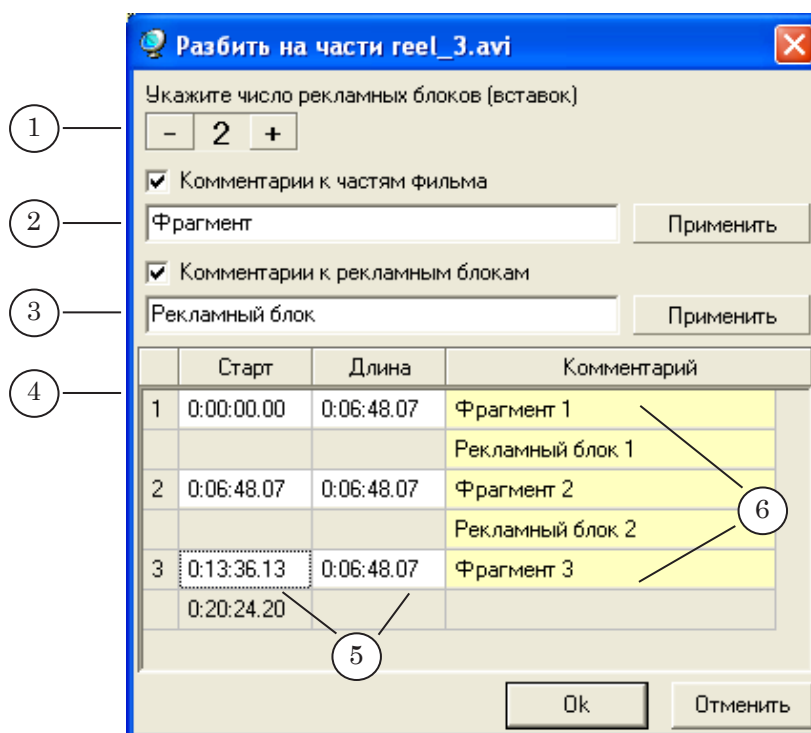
Разбить на части reel_3.avi

Укажите число рекламных блоков (вставок)

1

- 2 +

Комментарии к частям фильма

2

Фрагмент

Применить

Комментарии к рекламным блокам

3

Рекламный блок

Применить

4

|   | Старт | Длина | Комментарий |
|---|---|---|---|
| 1 | 0:00:00.00 | 0:06:48.07 | Фрагмент 1 |
|   |   |   | Рекламный блок 1 |
| 2 | 0:06:48.07 | 0:06:48.07 | Фрагмент 2 |
|   |   |   | Рекламный блок 2 |
| 3 | 0:13:36.13 | 0:06:48.07 | Фрагмент 3 |
|   | 0:20:24.20 |   |   |

6

5

Ok

Отменить